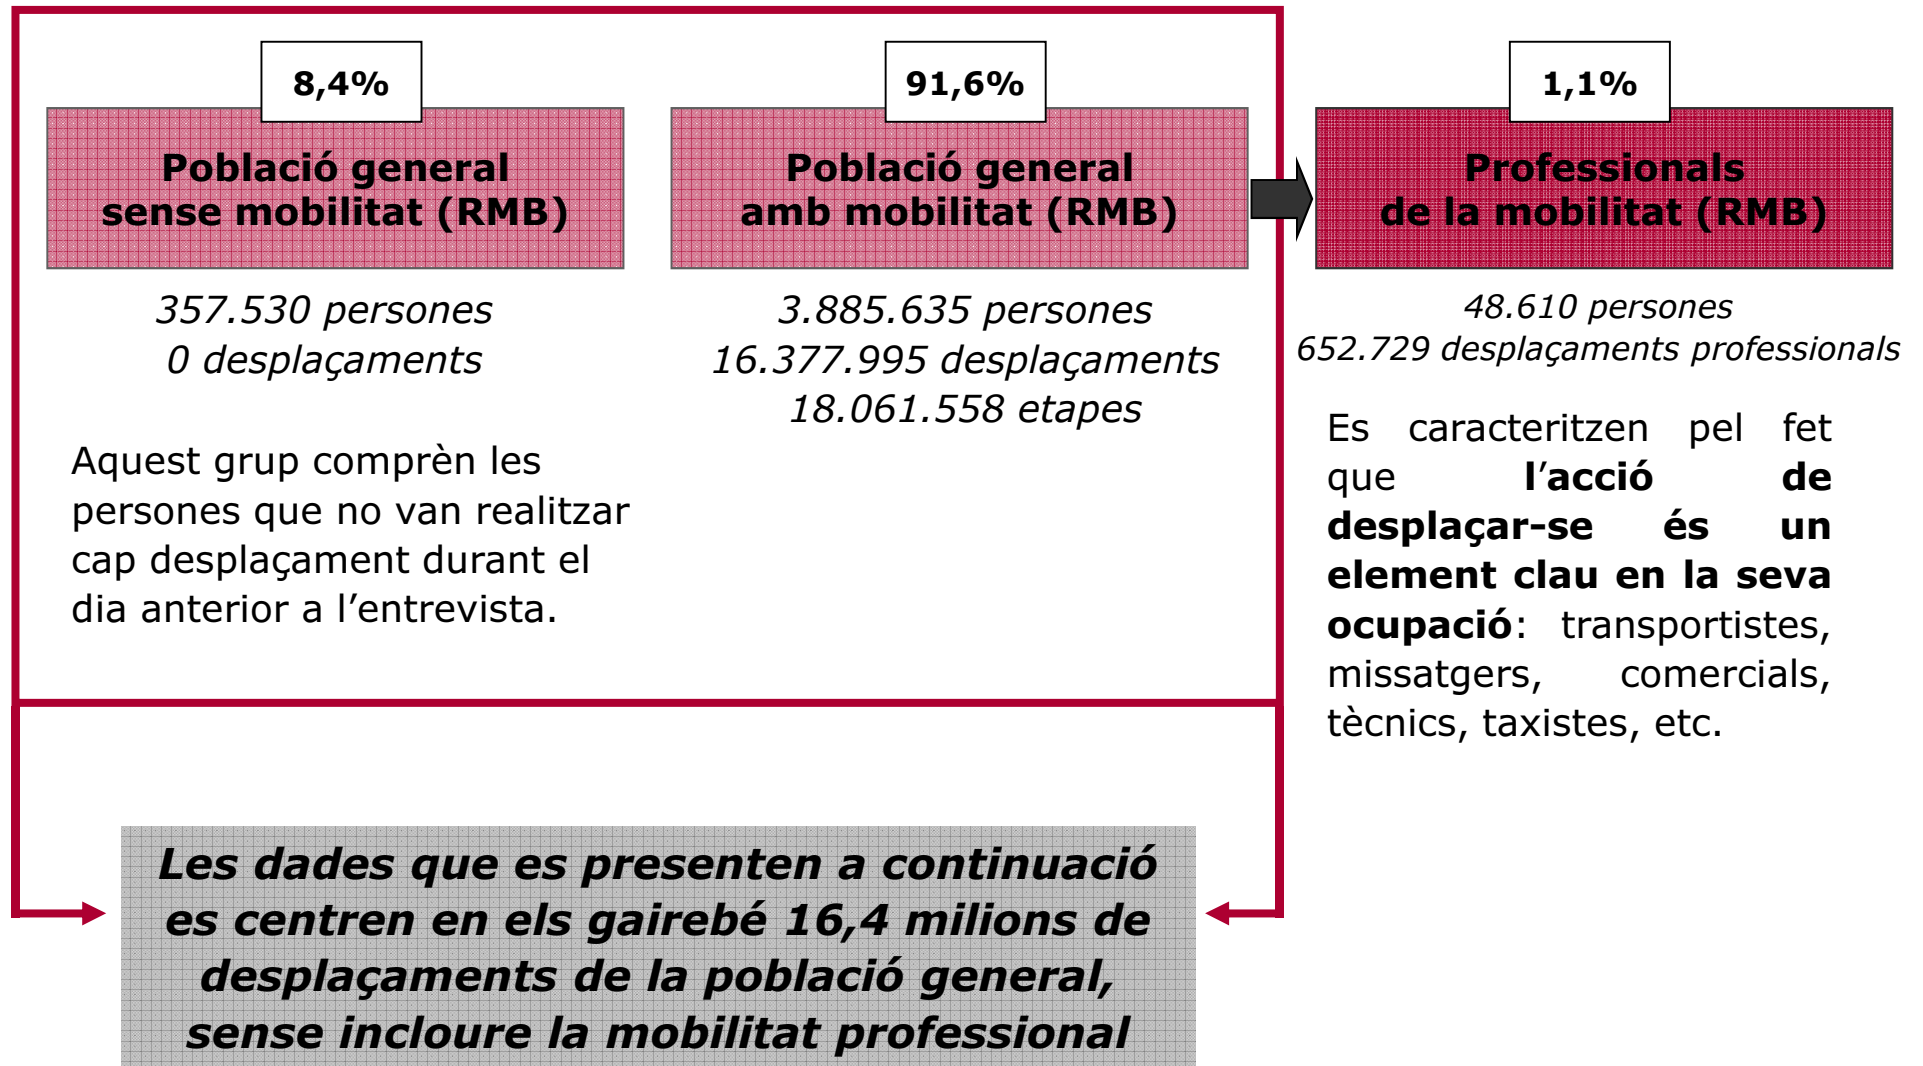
8,4%

Població general sense mobilitat (RMB)

357.530 persones
0 desplaçaments

Aquest grup comprèn les persones que no van realitzar cap desplaçament durant el dia anterior a l'entrevista.

91,6%

Població general amb mobilitat (RMB)

3.885.635 persones
16.377.995 desplaçaments
18.061.558 etapes

1,1%

Professionals de la mobilitat (RMB)

48.610 persones
652.729 desplaçaments professionals

Es caracteritzen pel fet que **l'acció de desplaçar-se és un element clau en la seva ocupació**: transportistes, missatgers, comercials, tècnics, taxistes, etc.

Les dades que es presenten a continuació es centren en els gairebé 16,4 milions de desplaçaments de la població general, sense incloure la mobilitat professional